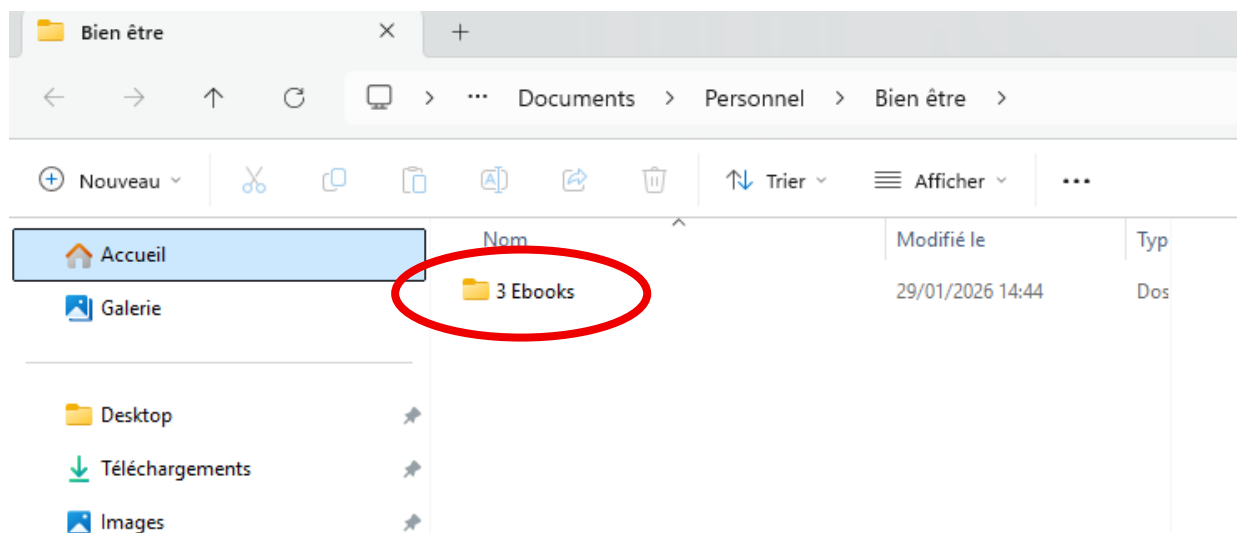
Bien être ✕ +

> ··· Documents > Personnel > Bien être >

Nouveau ˅ Trier ˅ Afficher ˅ ···

Accueil
Galerie

Desktop
Téléchargements
Images

| Nom | Modifié le | Typ |
|---|---|---|
| 3 Ebooks | 29/01/2026 14:44 | Dos |